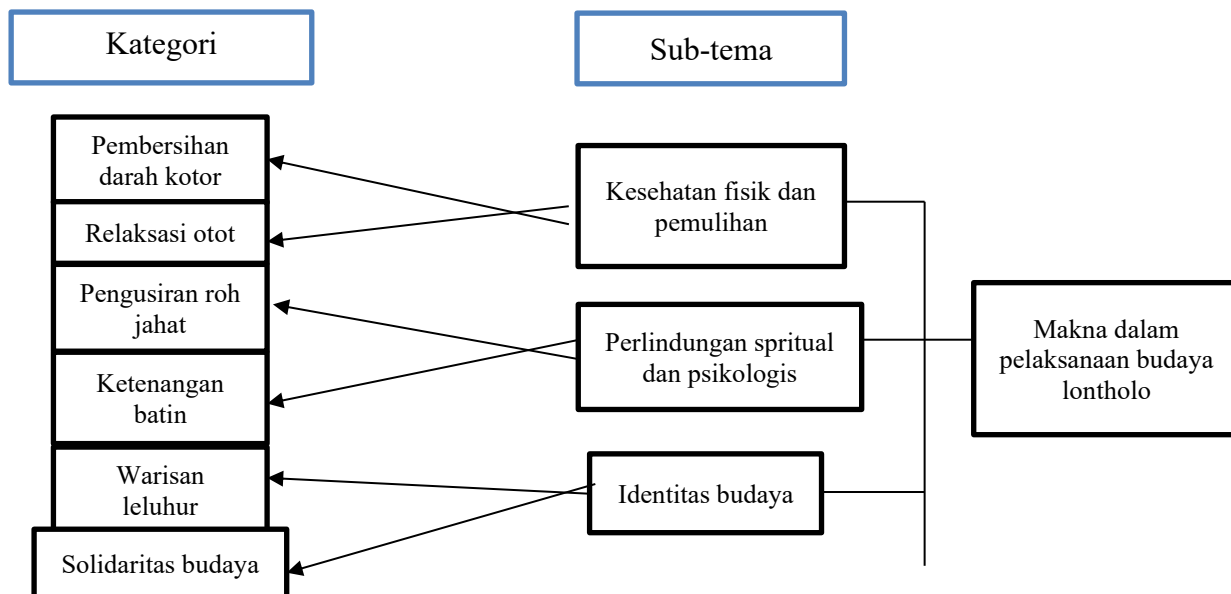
Kategori

Sub-tema

Pembersihan darah kotor

Relaksasi otot

Pengusiran roh jahat

Ketenangan batin

Warisan leluhur

Solidaritas budaya

Kesehatan fisik dan pemulihan

Perlindungan spritual dan psikologis

Identitas budaya

Makna dalam pelaksanaan budaya lontholo